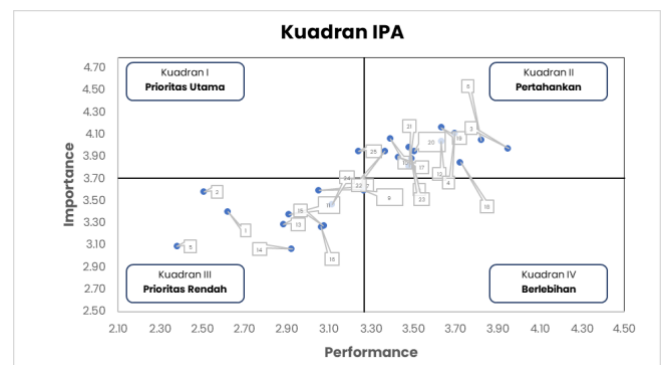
Kuadran IPA

Kuadran I
Prioritas Utama

Kuadran II
Pertahankan

Kuadran III
Prioritas Rendah

Kuadran IV
Berlebihan

Importance

4.70
4.50
4.30
4.10
3.90
3.70
3.50
3.30
3.10
2.90
2.70
2.50

2.10 2.30 2.50 2.70 2.90 3.10 3.30 3.50 3.70 3.90 4.10 4.30 4.50

Performance

6
3
18
21
20
25
17
12
4
24
22
7
8
23
2
10
19
11
13
1
14
15
16
5
9
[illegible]